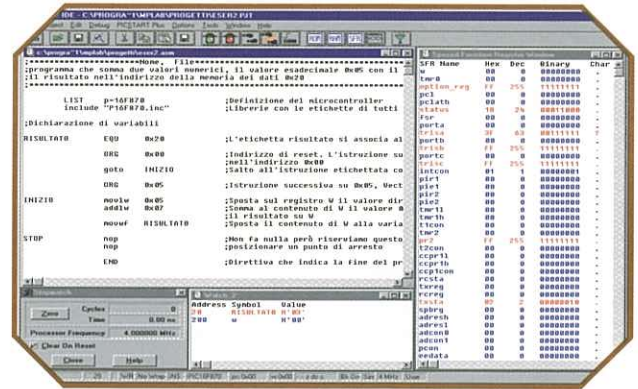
IDE - C:\PROGRA~1\MPLAB\PROGETTI\SER2.PJT

File Edit Debug PICSTART Plus Options Tools Window Help

c:\progra~1\mplab\progetti\ser2.asm

;****************************Nome, File****************
;programma che somma due valori numerici, il valore esadecimale 0x05 con il
;il risultato nell'indirizzo della memoria dei dati 0x20
;******************************************************

LIST p=16F870 ;Definizione del microcontroller
include "P16F870.inc" ;Librerie con le etichette di tutti

;Dichiarazione di variabili

RISULTATO EQU 0x20 ;L'etichetta risultato si associa al

ORG 0x00 ;Indirizzo di reset. L'istruzione su
;nell'indirizzo 0x00
goto INIZIO ;Salto all'istruzione etichettata co

ORG 0x05 ;Istruzione successiva su 0x05, Vect

INIZIO movlw 0x05 ;Sposta sul registro W il valore dir
addlw 0x07 ;Somma al contenuto di W il valore 0
;il risultato su W
movwf RISULTATO ;Sposta il contenuto di W alla vari

STOP nop ;Non fa nulla però riserviamo questo
nop ;posizionare un punto di arresto

END ;Direttiva che indica la fine del pr

Special Function Register Window

| SFR Name | Hex | Dec | Binary | Char |
|---|---|---|---|---|
| w | 00 | 0 | 00000000 | |
| tmr0 | 00 | 0 | 00000000 | |
| option_reg | FF | 255 | 11111111 | |
| pcl | 00 | 0 | 00000000 | |
| pclath | 00 | 0 | 00000000 | |
| status | 18 | 24 | 00011000 | |
| fsr | 00 | 0 | 00000000 | |
| porta | 00 | 0 | 00000000 | |
| trisa | 3F | 63 | 00111111 | ? |
| portb | 00 | 0 | 00000000 | |
| trisb | FF | 255 | 11111111 | |
| portc | 00 | 0 | 00000000 | |
| trisc | FF | 255 | 11111111 | |
| intcon | 01 | 1 | 00000001 | |
| pir1 | 00 | 0 | 00000000 | |
| pie1 | 00 | 0 | 00000000 | |
| pir2 | 00 | 0 | 00000000 | |
| pie2 | 00 | 0 | 00000000 | |
| tmr1l | 00 | 0 | 00000000 | |
| tmr1h | 00 | 0 | 00000000 | |
| t1con | 00 | 0 | 00000000 | |
| tmr2 | 00 | 0 | 00000000 | |
| pr2 | FF | 255 | 11111111 | |
| t2con | 00 | 0 | 00000000 | |
| ccpr1l | 00 | 0 | 00000000 | |
| ccpr1h | 00 | 0 | 00000000 | |
| ccp1con | 00 | 0 | 00000000 | |
| rcsta | 00 | 0 | 00000000 | |
| txreg | 00 | 0 | 00000000 | |
| rcreg | 00 | 0 | 00000000 | |
| txsta | 02 | 2 | 00000010 | |
| spbrg | 00 | 0 | 00000000 | |
| adresh | 00 | 0 | 00000000 | |
| adresl | 00 | 0 | 00000000 | |
| adcon0 | 00 | 0 | 00000000 | |
| adcon1 | 00 | 0 | 00000000 | |
| pcon | 00 | 0 | 00000000 | |
| eedata | 00 | 0 | 00000000 | |

Stopwatch

Zero
Cycles 0
Time 0.00 ms
Processor Frequency 4.000000 MHz
Clear On Reset
Close Help

Watch_2

| Address | Symbol | Value |
|---|---|---|
| 20 | RISULTATO | H'0C' |
| 200 | w | H'00' |

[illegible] 29 SoftR Sto Wrap INS PIC16F870 pc:0x00 w:0x00 z dc c Bk On Sim 4 MHz 32us